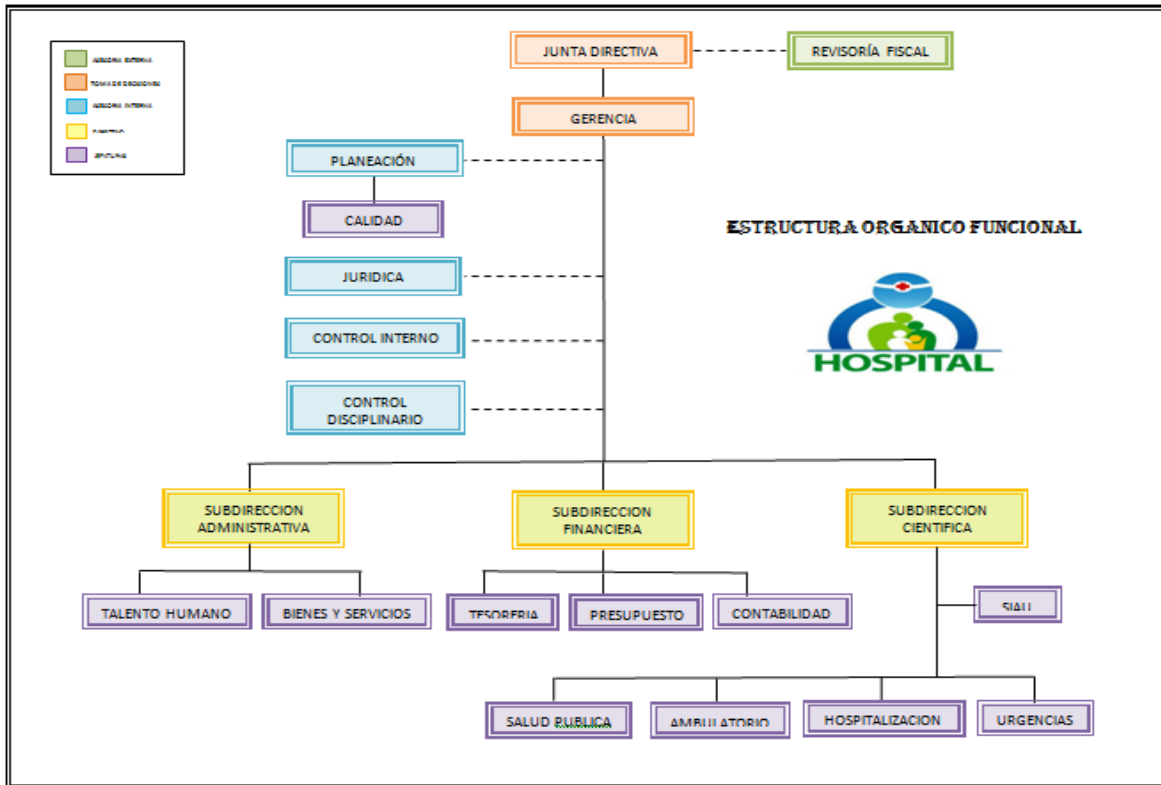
ASESORIA EXTERNA
TOMA DE DECISIONES
ASESORIA INTERNA
DIRECTIVO
OPERATIVO

JUNTA DIRECTIVA
REVISORÍA FISCAL
GERENCIA
PLANEACIÓN
CALIDAD
JURIDICA
CONTROL INTERNO
CONTROL DISCIPLINARIO

ESTRUCTURA ORGANICO FUNCIONAL

HOSPITAL

SUBDIRECCION ADMINISTRATIVA
SUBDIRECCION FINANCIERA
SUBDIRECCION CIENTIFICA
TALENTO HUMANO
BIENES Y SERVICIOS
TESORERIA
PRESUPUESTO
CONTABILIDAD
SIAU
SALUD PUBLICA
AMBULATORIO
HOSPITALIZACION
URGENCIAS